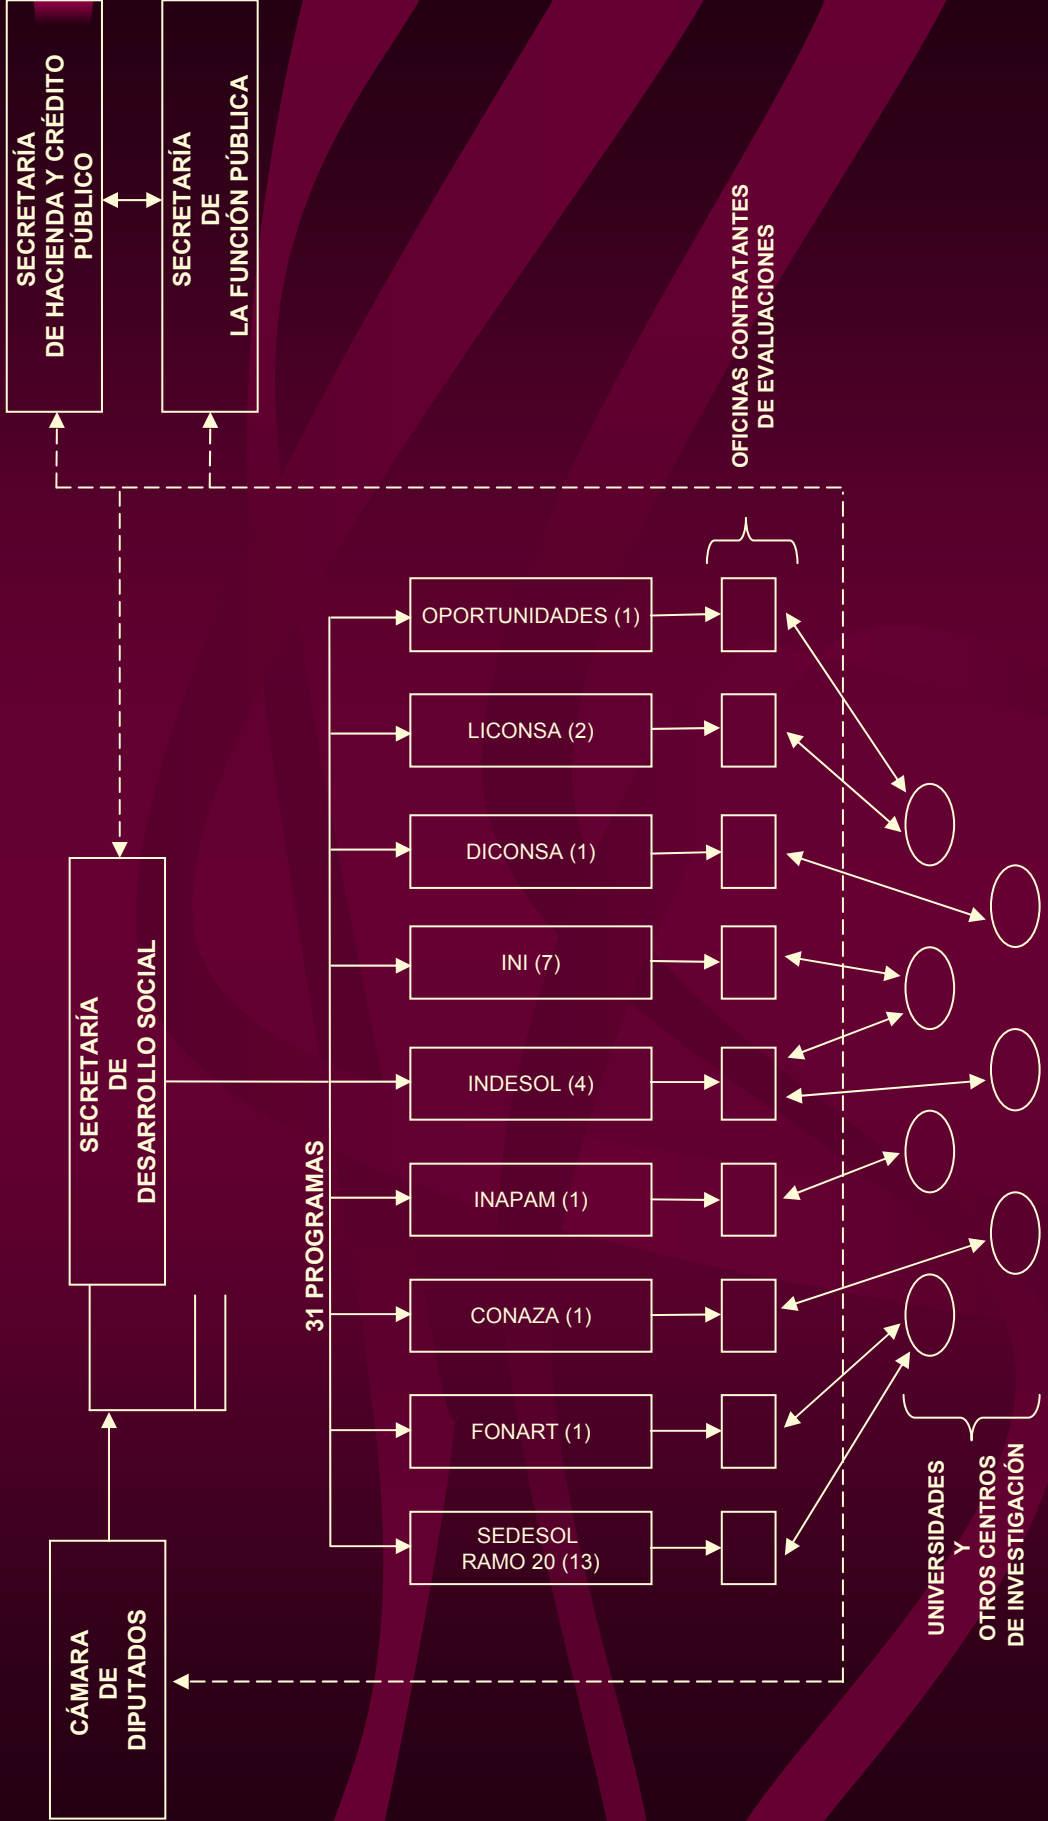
SECRETARÍA DE HACIENDA Y CRÉDITO PÚBLICO

SECRETARÍA DE LA FUNCIÓN PÚBLICA

OFICINAS CONTRATANTES DE EVALUACIONES

SECRETARÍA DE DESARROLLO SOCIAL

31 PROGRAMAS

OPORTUNIDADES (1)

LICONSA (2)

DICONSA (1)

INI (7)

INDESOL (4)

INAPAM (1)

CONAZA (1)

FONART (1)

SEDESOL RAMO 20 (13)

CÁMARA DE DIPUTADOS

UNIVERSIDADES Y OTROS CENTROS DE INVESTIGACIÓN